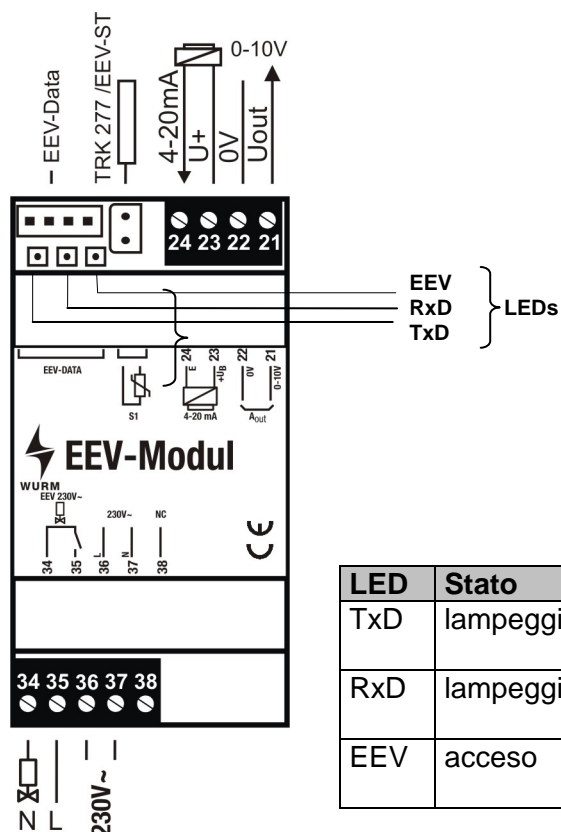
EEV-Data
TRK 277 /EEV-ST
4-20mA
0-10V
U+
0V
Uout

24 23 22 21

EEV
RxD
TxD
LEDs

EEV-DATA
S1
24 E
23 +U$_B$
4-20 mA
22 0V
21 0-10V
A$_{out}$

EEV-Modul
WURM
EEV 230V~
230V~
NC
34 35 36 L 37 N 38

34 35 36 37 38

N L 230V~

| LED | Stato |
|---|---|
| TxD | lampeggi |
| RxD | lampeggi |
| EEV | acceso |